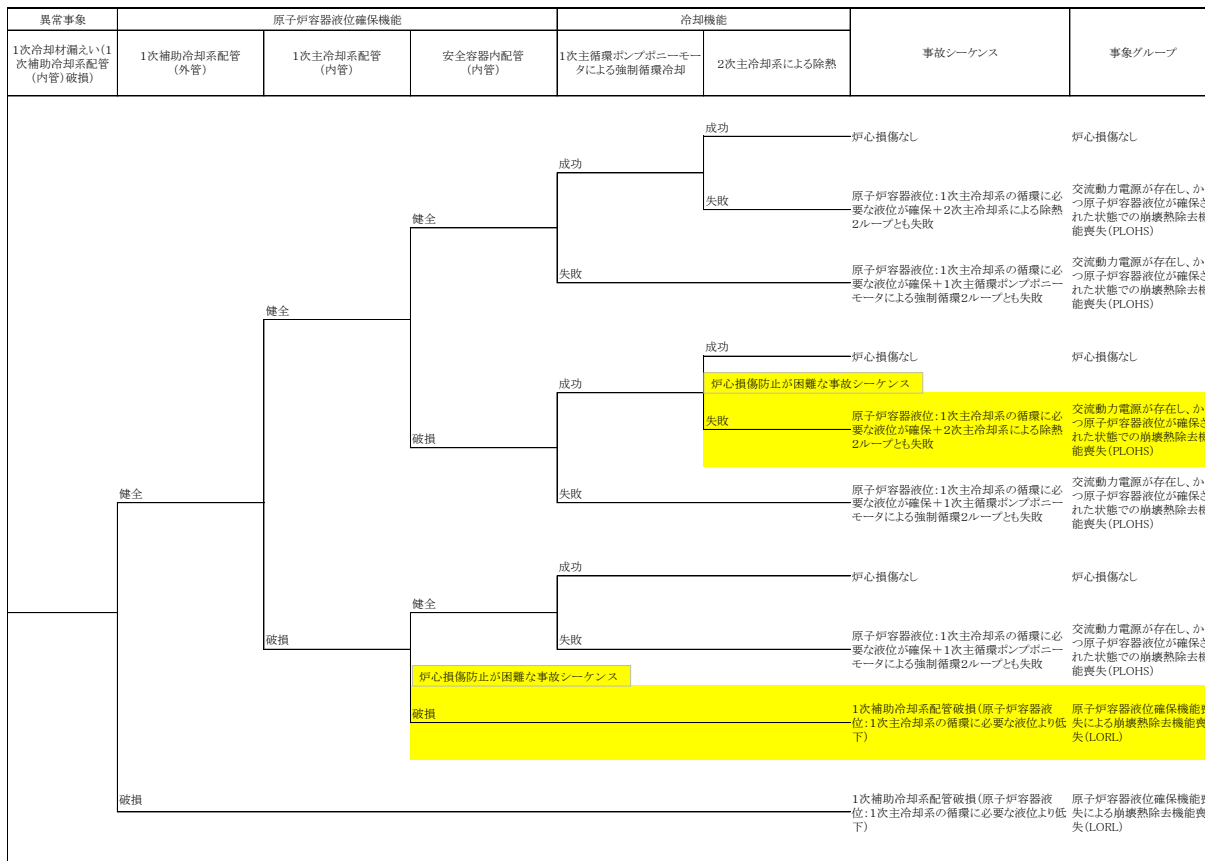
| 異常事象 | 原子炉容器液位確保機能 | | | 冷却機能 | | 事故シーケンス | 事象グループ |
|---|---|---|---|---|---|---|---|
| 1次冷却材漏えい(1次補助冷却系配管(内管)破損) | 1次補助冷却系配管(外管) | 1次主冷却系配管(内管) | 安全容器内配管(内管) | 1次主循環ポンプポニーモータによる強制循環冷却 | 2次主冷却系による除熱 | | |

成功
炉心損傷なし
炉心損傷なし

成功

失敗
原子炉容器液位:1次主冷却系の循環に必要な液位が確保+2次主冷却系による除熱2ループとも失敗
交流動力電源が存在し、かつ原子炉容器液位が確保された状態での崩壊熱除去機能喪失(PLOHS)

健全

失敗
原子炉容器液位:1次主冷却系の循環に必要な液位が確保+1次主循環ポンプポニーモータによる強制循環2ループとも失敗
交流動力電源が存在し、かつ原子炉容器液位が確保された状態での崩壊熱除去機能喪失(PLOHS)

健全

成功
炉心損傷なし
炉心損傷なし

炉心損傷防止が困難な事故シーケンス

成功

失敗
原子炉容器液位:1次主冷却系の循環に必要な液位が確保+2次主冷却系による除熱2ループとも失敗
交流動力電源が存在し、かつ原子炉容器液位が確保された状態での崩壊熱除去機能喪失(PLOHS)

破損

失敗
原子炉容器液位:1次主冷却系の循環に必要な液位が確保+1次主循環ポンプポニーモータによる強制循環2ループとも失敗
交流動力電源が存在し、かつ原子炉容器液位が確保された状態での崩壊熱除去機能喪失(PLOHS)

健全

成功
炉心損傷なし
炉心損傷なし

健全

破損

失敗
原子炉容器液位:1次主冷却系の循環に必要な液位が確保+1次主循環ポンプポニーモータによる強制循環2ループとも失敗
交流動力電源が存在し、かつ原子炉容器液位が確保された状態での崩壊熱除去機能喪失(PLOHS)

炉心損傷防止が困難な事故シーケンス

破損
1次補助冷却系配管破損(原子炉容器液位:1次主冷却系の循環に必要な液位より低下)
原子炉容器液位確保機能喪失による崩壊熱除去機能喪失(LORL)

破損
1次補助冷却系配管破損(原子炉容器液位:1次主冷却系の循環に必要な液位より低下)
原子炉容器液位確保機能喪失による崩壊熱除去機能喪失(LORL)